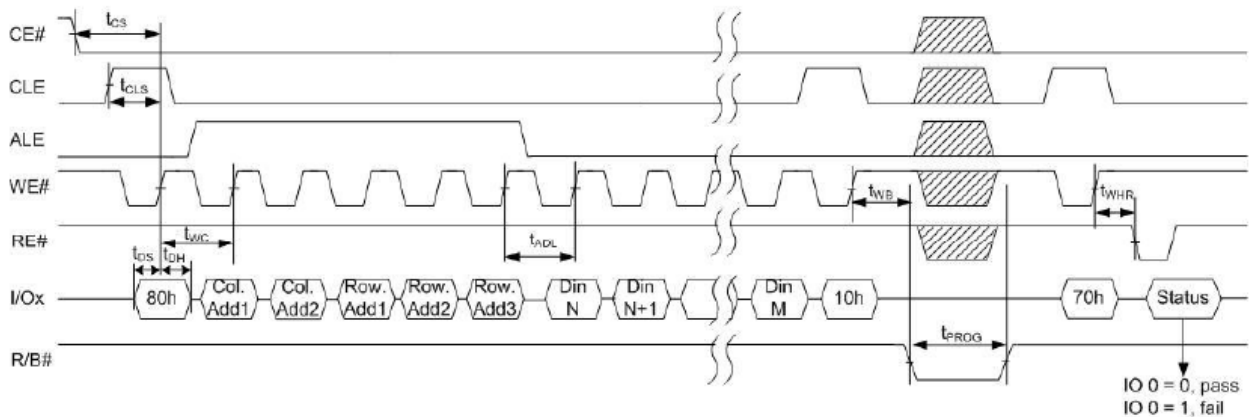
CE#
$t_{CS}$
CLE
$t_{CLS}$
ALE
WE#
$t_{WB}$
$t_{WHR}$
RE#
$t_{DS}$
$t_{DH}$
$t_{WC}$
$t_{ADL}$
I/Ox
80h
Col. Add1
Col. Add2
Row. Add1
Row. Add2
Row. Add3
Din N
Din N+1
Din M
10h
70h
Status
R/B#
$t_{PROG}$
IO 0 = 0, pass
IO 0 = 1, fail